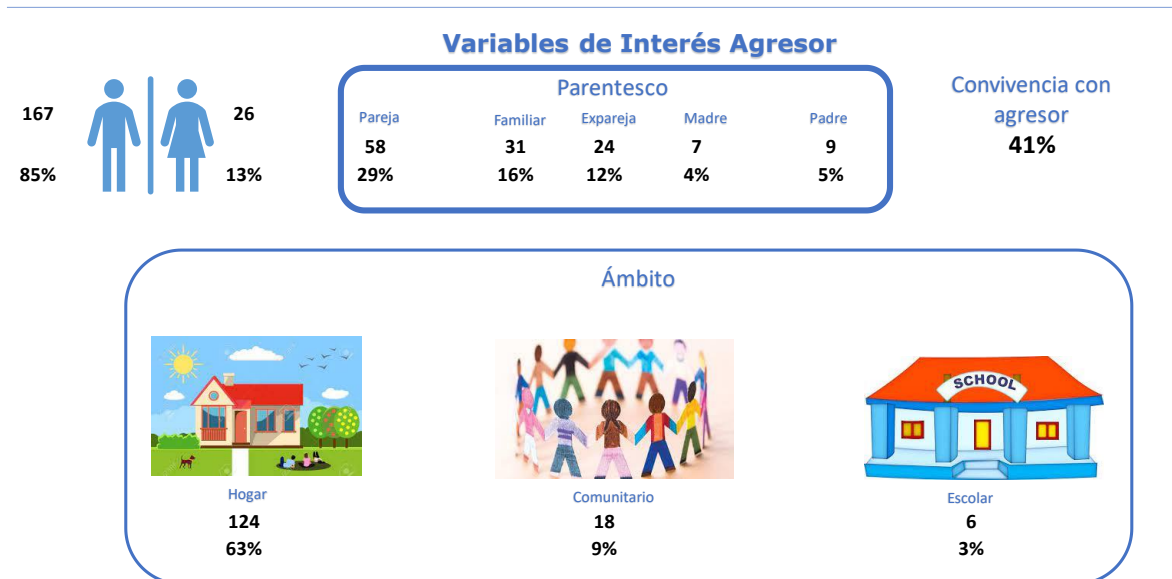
Variables de Interés Agresor

167
85%

26
13%

Parentesco

| Pareja | Familiar | Expareja | Madre | Padre |
|---|---|---|---|---|
| 58 | 31 | 24 | 7 | 9 |
| 29% | 16% | 12% | 4% | 5% |

Convivencia con agresor
41%

Ámbito

SCHOOL

| Hogar | Comunitario | Escolar |
|---|---|---|
| 124 | 18 | 6 |
| 63% | 9% | 3% |